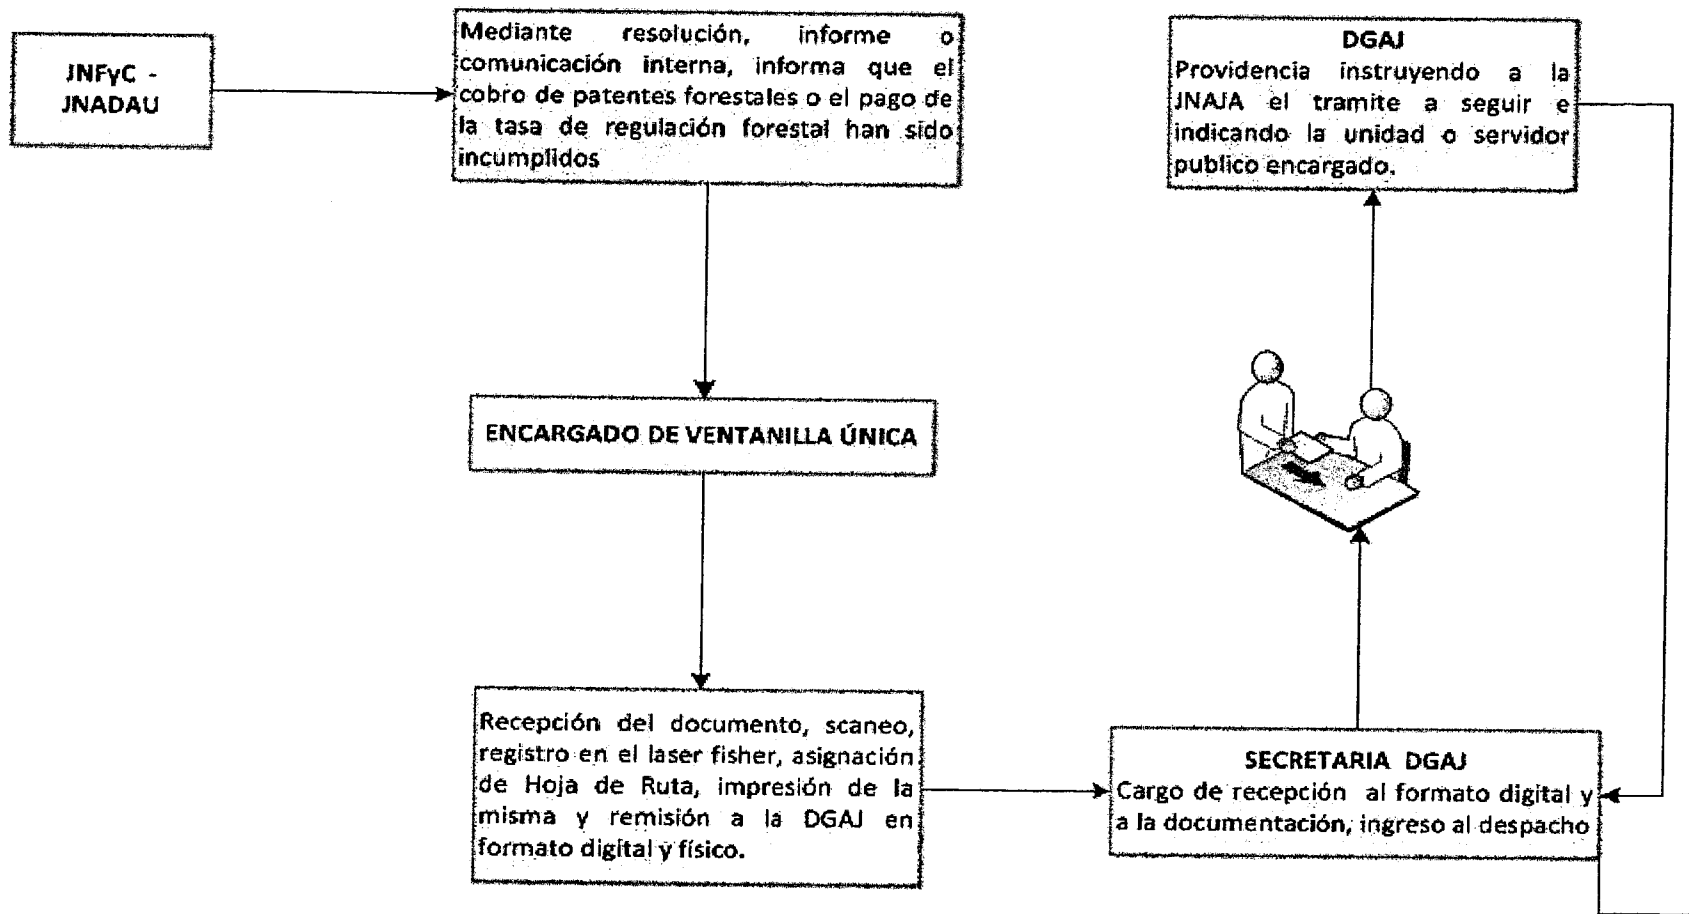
JNFyC - JNADAU

Mediante resolución, informe o comunicación interna, informa que el cobro de patentes forestales o el pago de la tasa de regulación forestal han sido incumplidos

DGAJ
Providencia instruyendo a la JNAJA el tramite a seguir e indicando la unidad o servidor publico encargado.

ENCARGADO DE VENTANILLA ÚNICA

Recepción del documento, scaneo, registro en el laser fisher, asignación de Hoja de Ruta, impresión de la misma y remisión a la DGAJ en formato digital y físico.

SECRETARIA DGAJ
Cargo de recepción al formato digital y a la documentación, ingreso al despacho